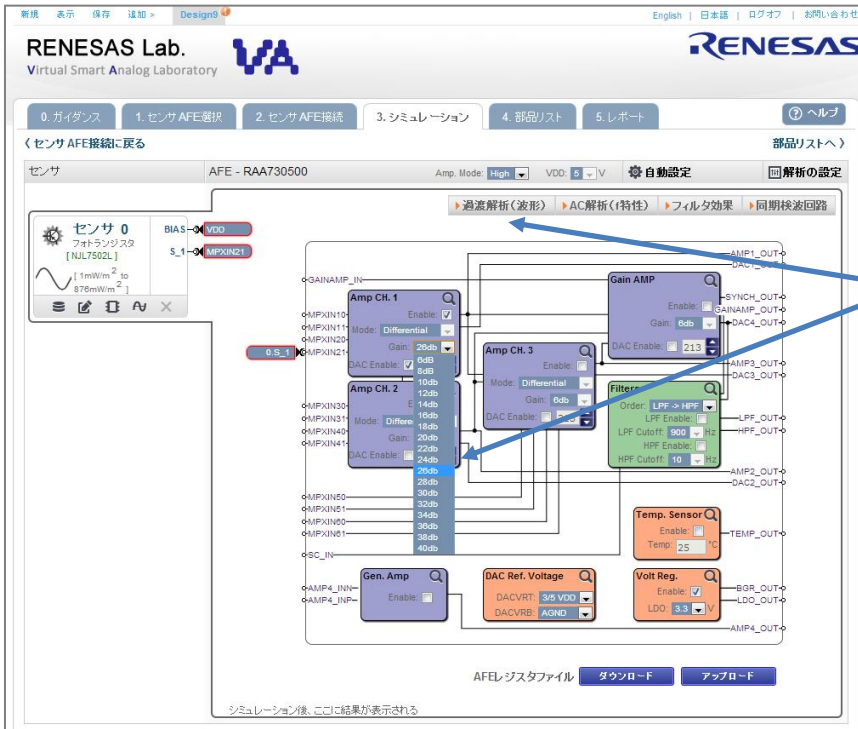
新規 表示 保存 追加 > Design9

English | 日本語 | ログオフ | お問い合わせ

RENESAS Lab.
Virtual Smart Analog Laboratory

RENESAS

0. ガイダンス | 1. センサAFE選択 | 2. センサAFE接続 | 3. シミュレーション | 4. 部品リスト | 5. レポート

ヘルプ

〈 センサAFE接続に戻る

部品リストへ 〉

センサ

AFE - RAA730500

Amp. Mode: High VDD: 5 V

自動設定

解析の設定

過渡解析（波形）

AC解析（f特性）

フィルタ効果

同期検波回路

センサ 0
フォトランジスタ
[ NJL7502L ]
[ 1mW/m$^2$ to 876mW/m$^2$ ]

BIAS VDD
S_1 MPXIN21

GAINAMP_IN

Amp CH. 1
Enable:
Mode: Differential
Gain: 26db
DAC Enable:

MPXIN10
MPXIN11
MPXIN20
MPXIN21

0.S_1

6dB
8dB
10db
12db
14db
16db
18db
20db
22db
24db
26db
28db
30db
32db
34db
36db
38db
40db

Amp CH. 2
Mode: Differential
Gain:
DAC Enable:

MPXIN30
MPXIN31
MPXIN40
MPXIN41

Amp CH. 3
Enable:
Mode: Differential
Gain: 6db
DAC Enable:

Gain AMP
Enable:
Gain: 6db
DAC Enable: 213

Filter
Order: LPF -> HPF
LPF Enable:
LPF Cutoff: 900 Hz
HPF Enable:
HPF Cutoff: 10 Hz

AMP1_OUT
DAC1_OUT
SYNCH_OUT
GAINAMP_OUT
DAC4_OUT
AMP3_OUT
DAC3_OUT
LPF_OUT
HPF_OUT
AMP2_OUT
DAC2_OUT

MPXIN50
MPXIN51
MPXIN60
MPXIN61

Temp. Sensor
Enable:
Temp: 25 °C

TEMP_OUT

SC_IN

AMP4_INN
AMP4_INP

Gen. Amp
Enable:

DAC Ref. Voltage
DACVRT: 3/5 VDD
DACVRB: AGND

Volt Reg.
Enable:
LDO: 3.3 V

BGR_OUT
LDO_OUT
AMP4_OUT

AFEレジスタファイル ダウンロード アップロード

シミュレーション後、ここに結果が表示される